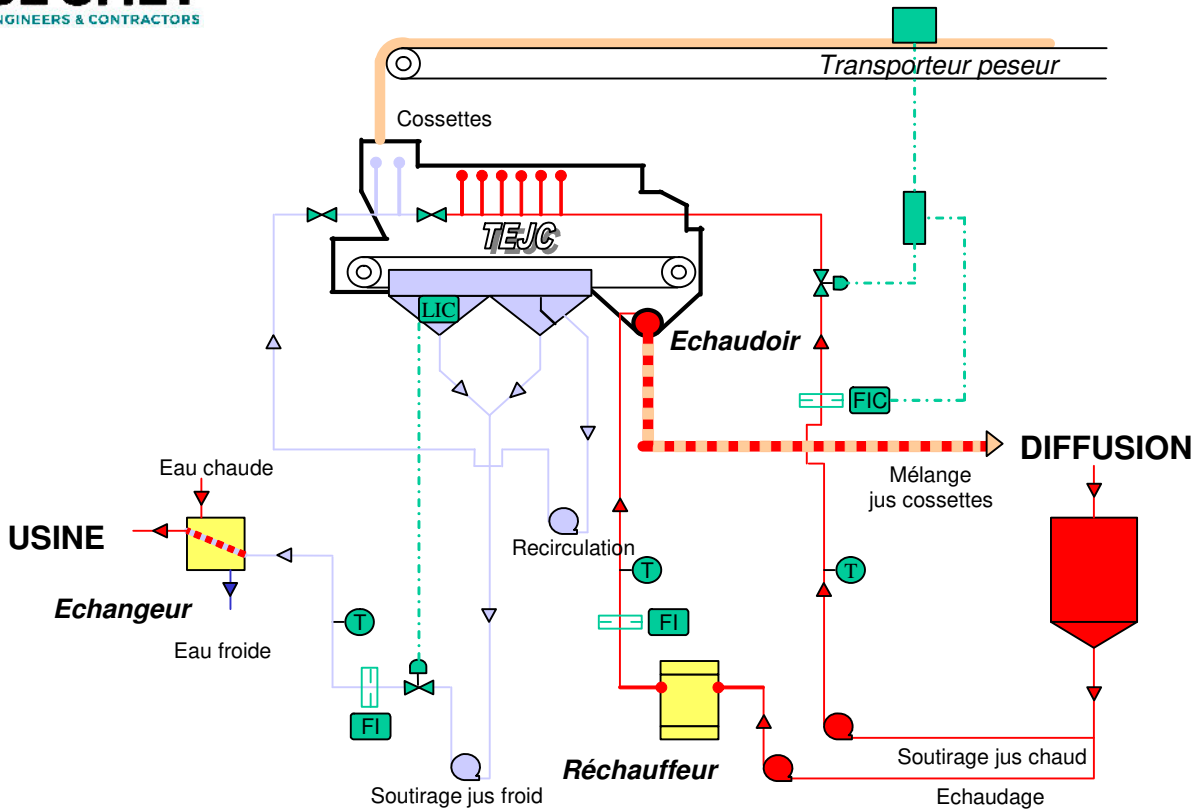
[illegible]
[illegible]NGINEERS & CONTRACTORS

Transporteur peseur

Cossettes

TEJC

LIC

Echaudoir

FIC

DIFFUSION

Mélange jus cossettes

Eau chaude

USINE

Echangeur

Eau froide

Recirculation

T

T

T

FI

FI

Réchauffeur

Soutirage jus froid

Soutirage jus chaud

Echaudage